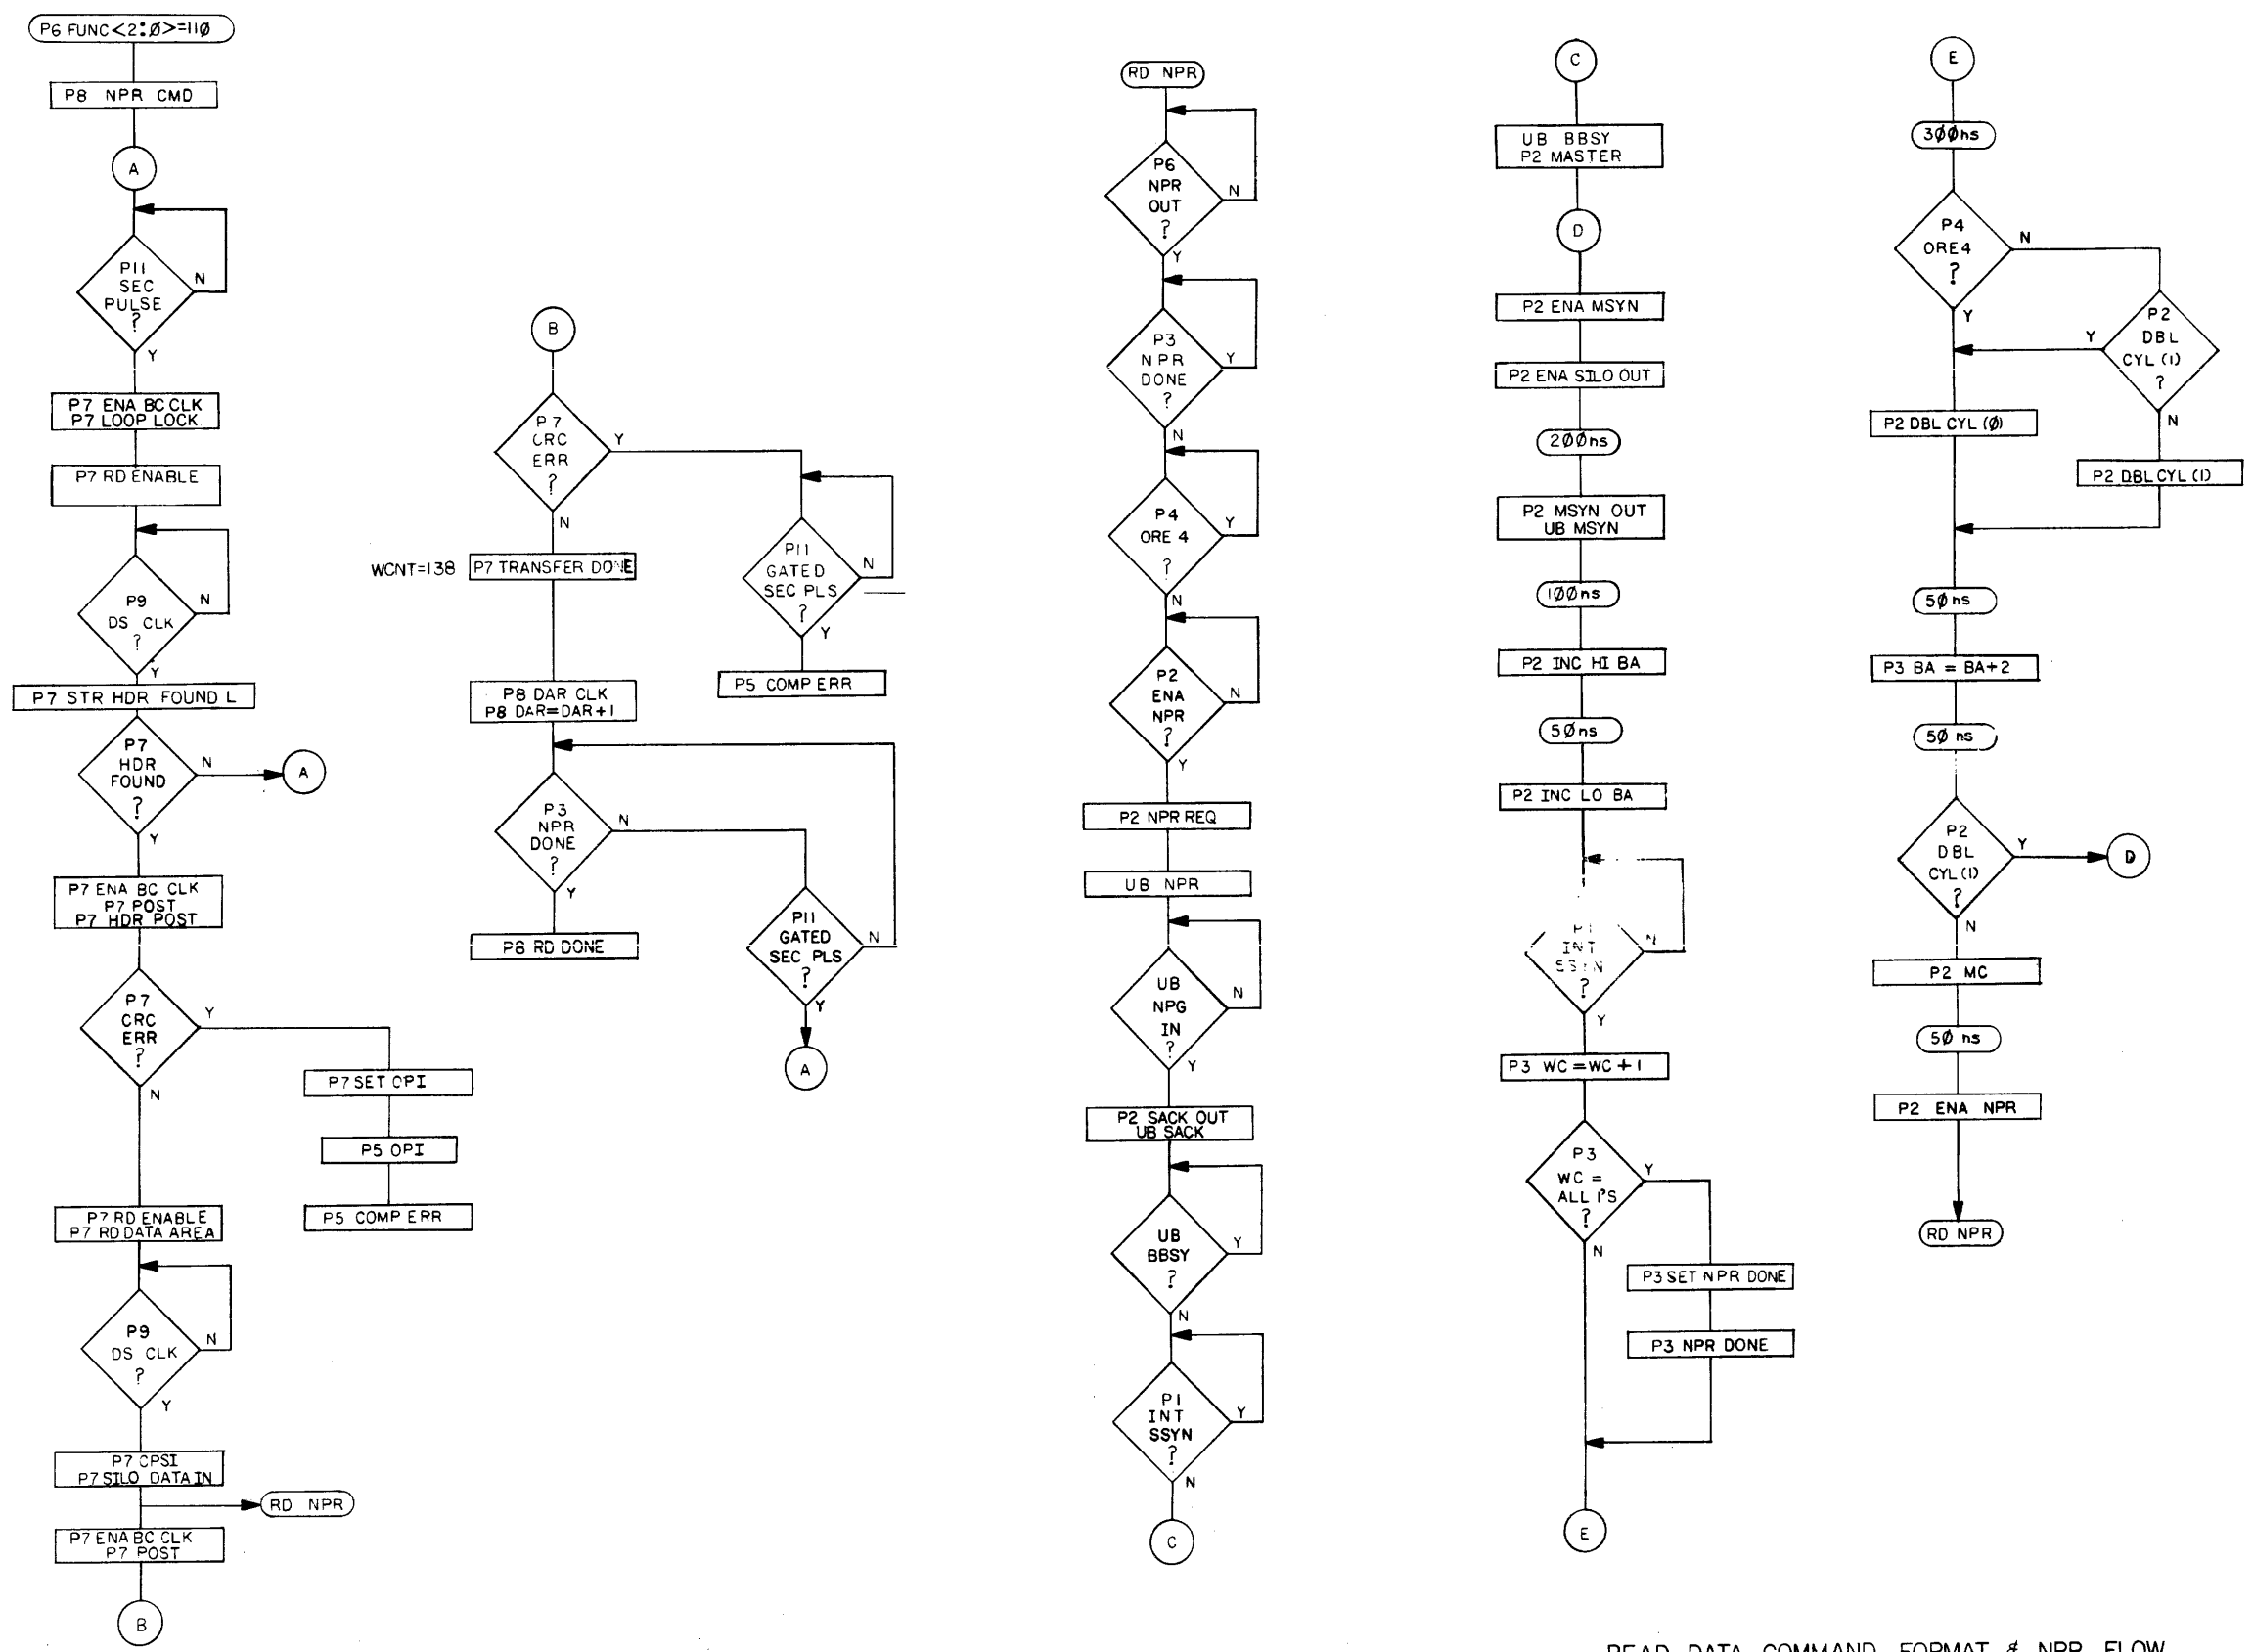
P6 FUNC<2:Ø>=11Ø

P8 NPR CMD

A

P11 SEC PULSE ?

N

Y

P7 ENA BC CLK
P7 LOOP LOCK

P7 RD ENABLE

P9 DS CLK ?

N

Y

P7 STR HDR FOUND L

P7 HDR FOUND ?

N

A

Y

P7 ENA BC CLK
P7 POST
P7 HDR POST

P7 CRC ERR ?

Y

N

P7 SET OPI

P5 OPI

P5 COMP ERR

P7 RD ENABLE
P7 RD DATA AREA

P9 DS CLK ?

N

Y

P7 CPSI
P7 SILO DATA IN

RD NPR

P7 ENA BC CLK
P7 POST

B

B

P7 CRC ERR ?

Y

N

WCNT=138

P7 TRANSFER DONE

P11 GATED SEC PLS ?

N

Y

P5 COMP ERR

P8 DAR CLK
P8 DAR=DAR+1

P3 NPR DONE ?

N

Y

P8 RD DONE

P11 GATED SEC PLS ?

N

Y

A

RD NPR

P6 NPR OUT ?

N

Y

P3 NPR DONE ?

Y

N

P4 ORE 4 ?

Y

N

P2 ENA NPR ?

N

Y

P2 NPR REQ

UB NPR

UB NPG IN ?

N

Y

P2 SACK OUT
UB SACK

UB BBSY ?

Y

N

P1 INT SSYN ?

Y

N

C

C

UB BBSY
P2 MASTER

D

P2 ENA MSYN

P2 ENA SILO OUT

2ØØns

P2 MSYN OUT
UB MSYN

1ØØns

P2 INC HI BA

5Øns

P2 INC LO BA

P1 INT SSYN ?

N

Y

P3 WC=WC+1

P3 WC = ALL 1'S ?

Y

N

P3 SET NPR DONE

P3 NPR DONE

E

E

3ØØns

P4 ORE4 ?

N

Y

P2 DBL CYL (1) ?

Y

N

P2 DBL CYL (Ø)

P2 DBL CYL (1)

5Ø ns

P3 BA = BA+2

5Ø ns

P2 DBL CYL (1) ?

Y

D

N

P2 MC

5Ø ns

P2 ENA NPR

RD NPR

READ DATA COMMAND FORMAT & NPR FLOW